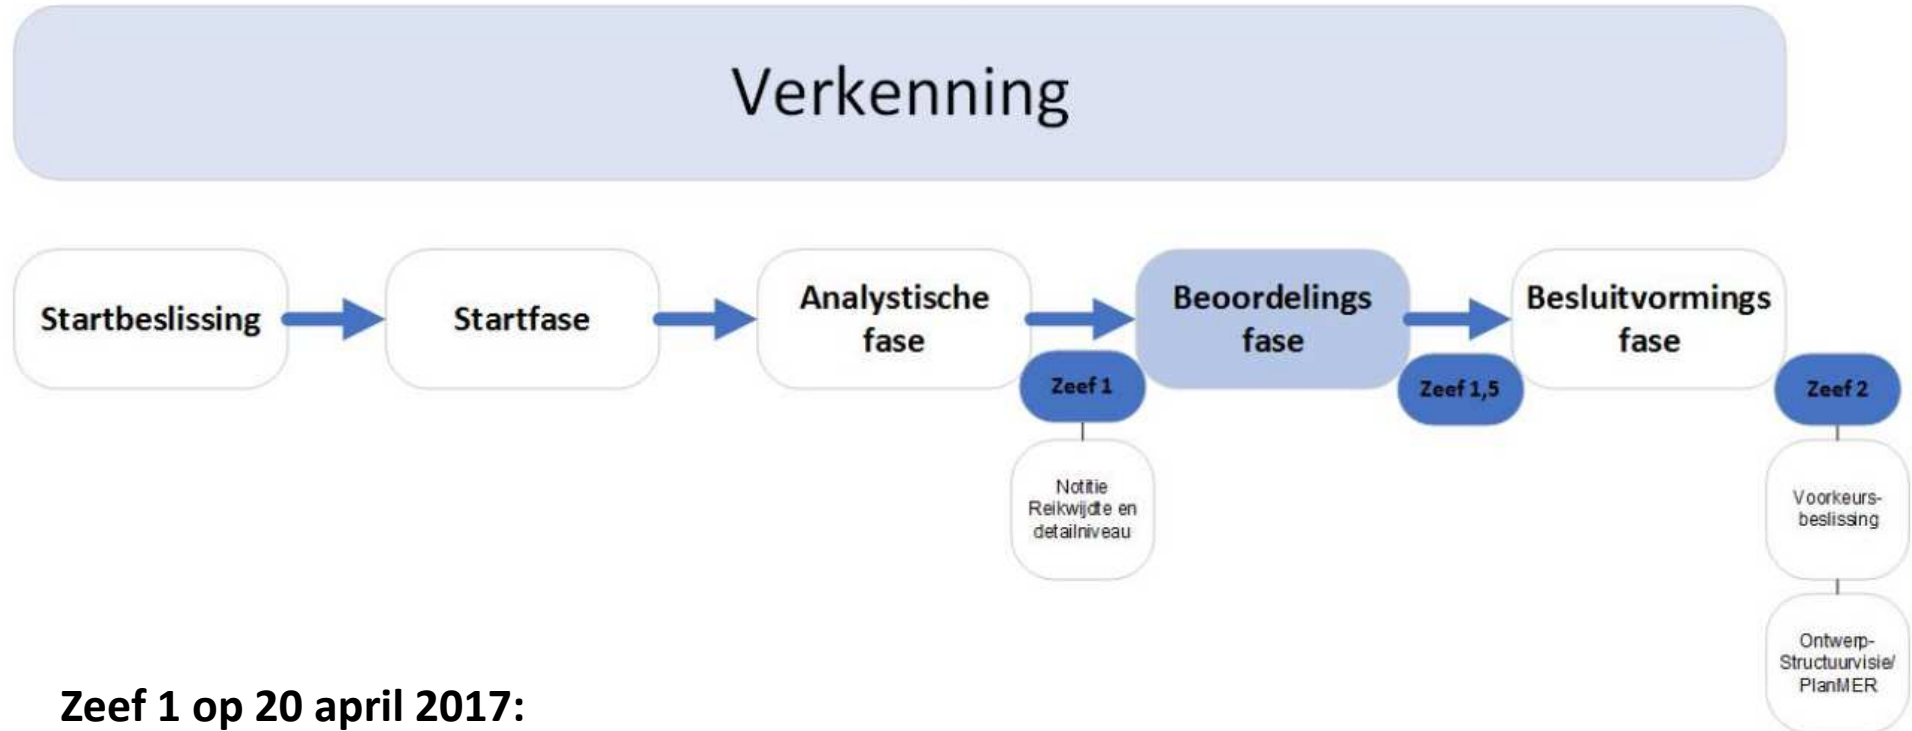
Verkenning

Startbeslissing

Startfase

Analystische fase

Zeef 1

Notitie Reikwijdte en detailniveau

Beoordelings fase

Zeef 1,5

Besluitvormings fase

Zeef 2

Voorkeurs-beslissing

Ontwerp-Structuurvisie/ PlanMER

Zeef 1 op 20 april 2017: